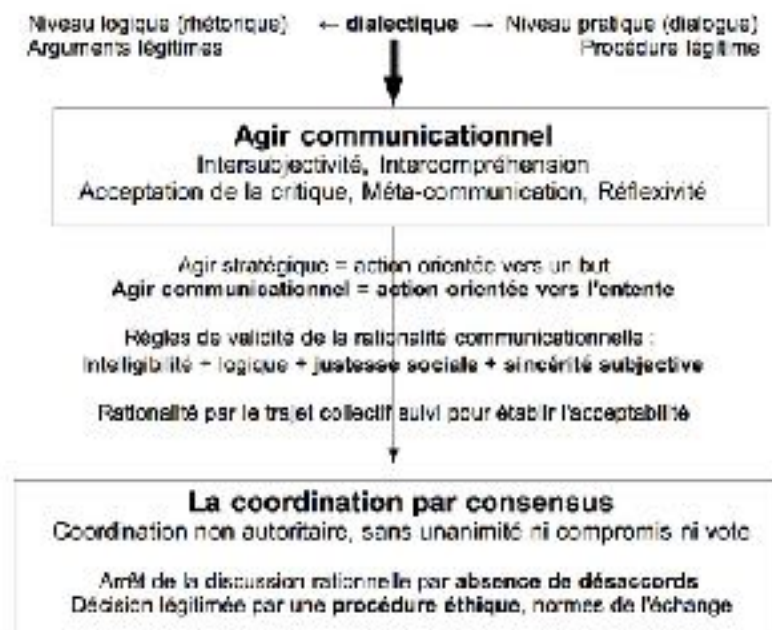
Niveau logique (rhétorique) ← **dialectique** → Niveau pratique (dialogue)
Arguments légitimes Procédure légitime

**Agir communicationnel**
Intersubjectivité, Intercompréhension
Acceptation de la critique, Méta-communication, Réflexivité

Agir stratégique = action orientée vers un but
**Agir communicationnel = action orientée vers l'entente**

Règles de validité de la rationalité communicationnelle :
Intelligibilité + logique + **justesse sociale + sincérité subjective**

Rationalité par le trajet collectif suivi pour établir l'acceptabilité

**La coordination par consensus**
Coordination non autoritaire, sans unanimité ni compromis ni vote

Arrêt de la discussion rationnelle par **absence de désaccords**
Décision légitimée par une **procédure éthique**, normes de l'échange